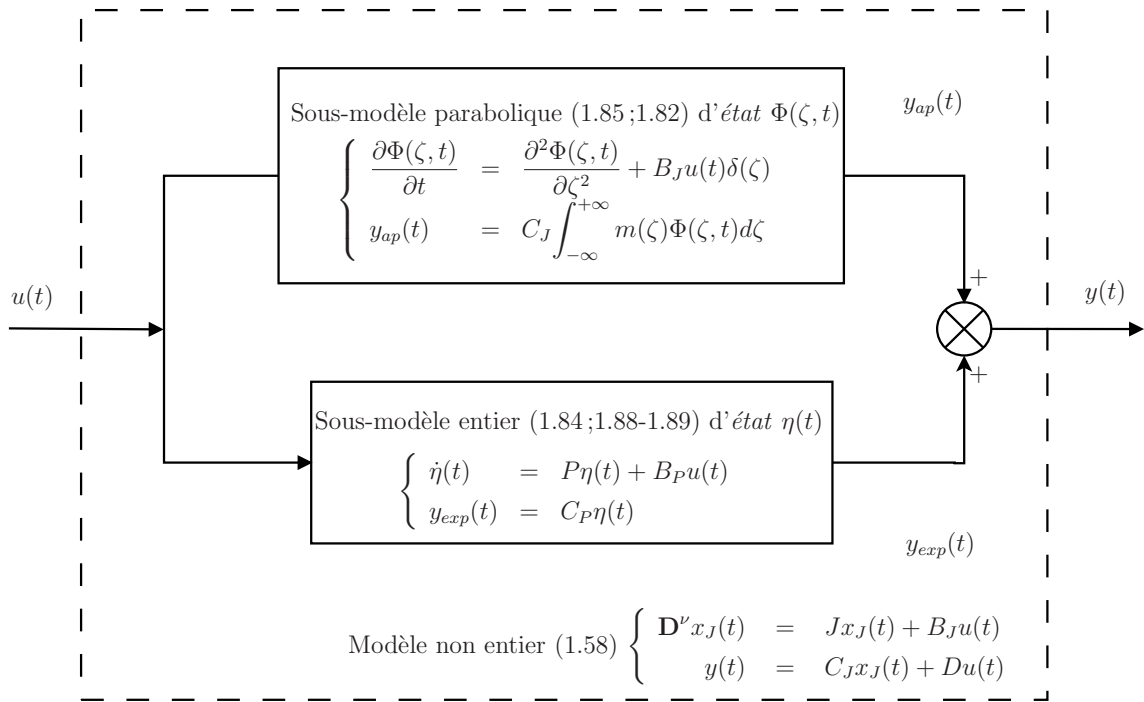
Sous-modèle parabolique (1.85 ;1.82) d'*état* $\Phi(\zeta, t)$

$\begin{cases} \frac{\partial \Phi(\zeta,t)}{\partial t} = \frac{\partial^2 \Phi(\zeta,t)}{\partial \zeta^2} + B_J u(t)\delta(\zeta) \\ y_{ap}(t) = C_J \int_{-\infty}^{+\infty} m(\zeta)\Phi(\zeta,t)d\zeta \end{cases}$

$y_{ap}(t)$

$u(t)$

$+$

$y(t)$

$+$

Sous-modèle entier (1.84 ;1.88-1.89) d'*état* $\eta(t)$

$\begin{cases} \dot{\eta}(t) = P\eta(t) + B_P u(t) \\ y_{exp}(t) = C_P \eta(t) \end{cases}$

$y_{exp}(t)$

Modèle non entier (1.58) $\begin{cases} \mathbf{D}^{\nu} x_J(t) = J x_J(t) + B_J u(t) \\ y(t) = C_J x_J(t) + Du(t) \end{cases}$